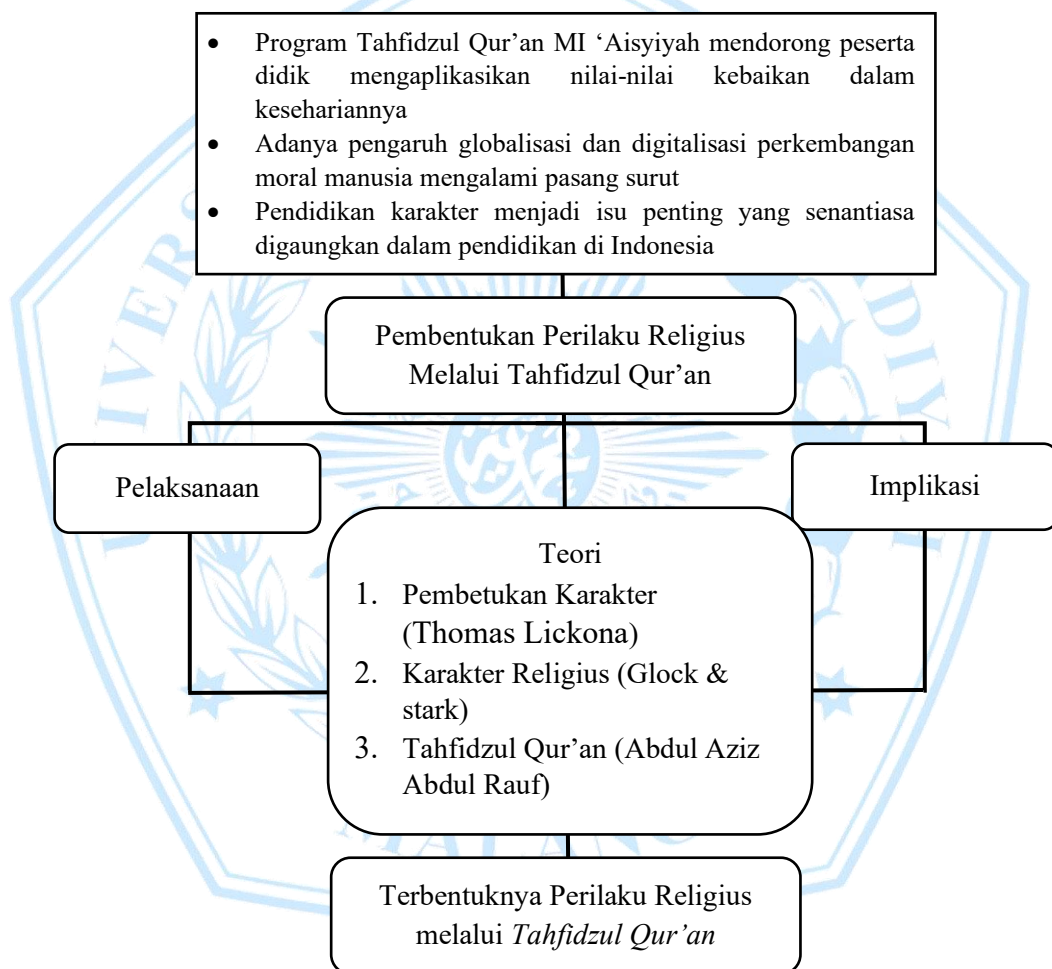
- Program Tahfidzul Qur'an MI 'Aisyiyah mendorong peserta didik mengaplikasikan nilai-nilai kebaikan dalam kesehariannya
- Adanya pengaruh globalisasi dan digitalisasi perkembangan moral manusia mengalami pasang surut
- Pendidikan karakter menjadi isu penting yang senantiasa digaungkan dalam pendidikan di Indonesia

Pembentukan Perilaku Religius Melalui Tahfidzul Qur'an

Pelaksanaan

Implikasi

Teori
1. Pembetukan Karakter (Thomas Lickona)
2. Karakter Religius (Glock & stark)
3. Tahfidzul Qur'an (Abdul Aziz Abdul Rauf)

Terbentuknya Perilaku Religius melalui *Tahfidzul Qur'an*